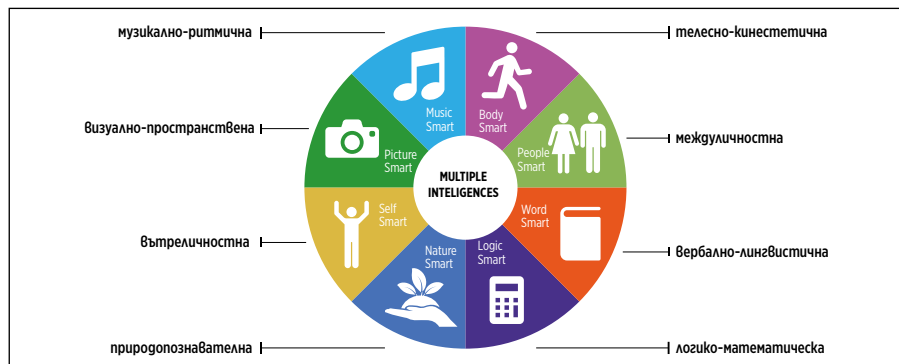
музикално-ритмична

визуално-пространствена

вътреличностна

природопознавателна

телесно-кинестетична

междуличностна

вербално-лингвистична

логико-математическа

Music Smart

Body Smart

People Smart

Word Smart

Logic Smart

Nature Smart

Self Smart

Picture Smart

MULTIPLE INTELIGENCES